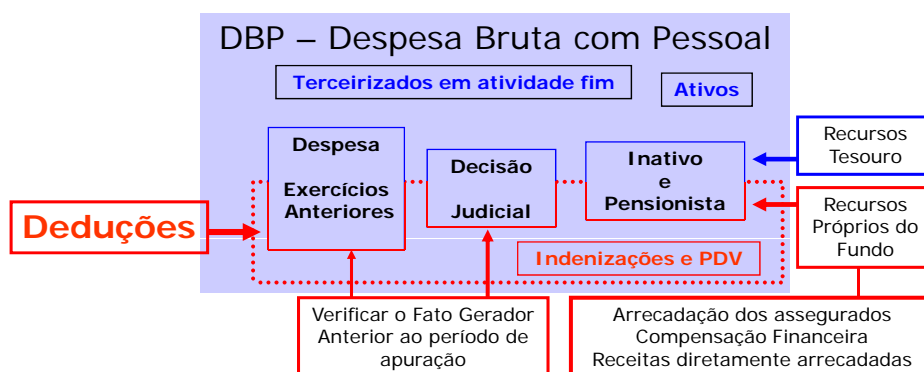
DBP – Despesa Bruta com Pessoal

Terceirizados em atividade fim

Ativos

Despesa

Exercícios Anteriores

Decisão

Judicial

Inativo e Pensionista

Recursos Tesouro

Recursos Próprios do Fundo

Deduções

Indenizações e PDV

Verificar o Fato Gerador Anterior ao período de apuração

Arrecadação dos assegurados
Compensação Financeira
Receitas diretamente arrecadadas